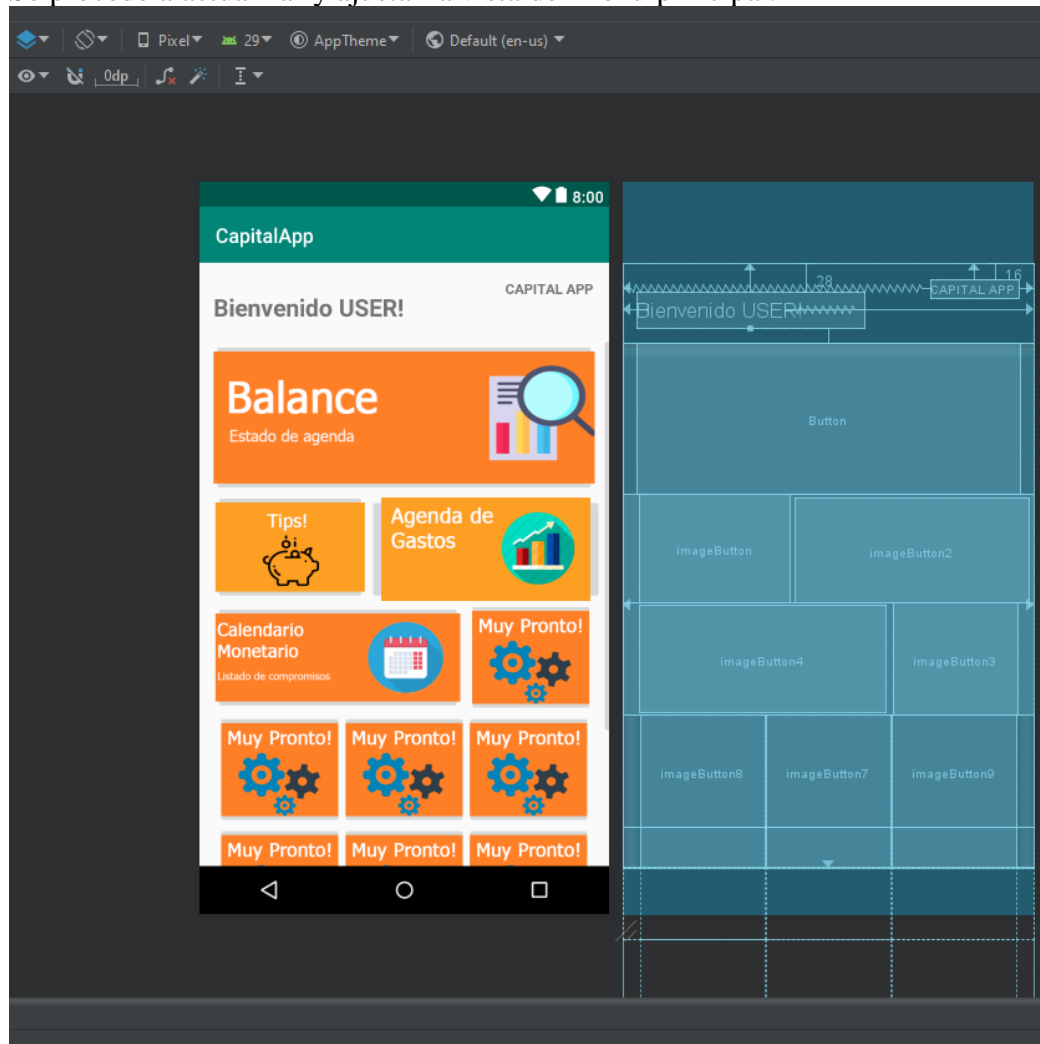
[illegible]

Pixel 29 AppTheme Default (en-us)

0dp

8:00

CapitalApp

CAPITAL APP

Bienvenido USER!

Balance
Estado de agenda

Tips!

Agenda de Gastos

Calendario Monetario
Listado de compromisos

Muy Pronto!

Muy Pronto!

Muy Pronto!

Muy Pronto!

Muy Pronto!

Muy Pronto!

Muy Pronto!

28

16

CAPITAL APP

Bienvenido USER!

Button

imageButton

imageButton2

imageButton4

imageButton3

imageButton8

imageButton7

imageButton9